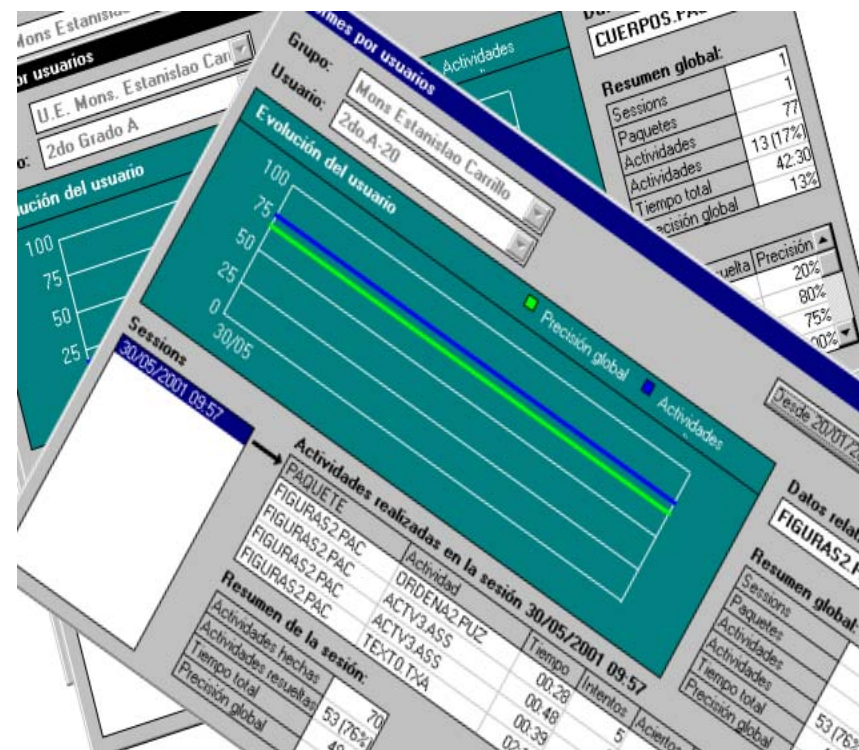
Mons Estanislao

por usuarios

U.E. Mons. Estanislao Car

o: 2do Grado A

ución del usuario

100
75
50
25

CUERPOS.PA

Resumen global:

| | |
|---|---|
| Sessions | 1 |
| Paquetes | 1 |
| Actividades | 77 |
| Actividades | 13 (17%) |
| Tiempo total | 42:30 |
| Precisión global | 13% |

| uelta | Precisión |
|---|---|
| | 20% |
| | 80% |
| | 75% |
| | 00% |

mes por usuarios

Actividades

Grupo: Mons Estanislao Carrillo

Usuario: 2do A-20

Evolución del usuario

100
75
50
25
0
30/05

Precisión global

Actividades

Desde 20/01/2

Sessions

30/05/2001 09:57

Actividades realizadas en la sesión 30/05/2001 09:57

| PAQUETE | Actividad | Tiempo | Intentos | Aciertos |
|---|---|---|---|---|
| FIGURAS2.PAC | ORDENA2.PUZ | 00:28 | | |
| FIGURAS2.PAC | ACTV3.ASS | 00:48 | 5 | |
| FIGURAS2.PAC | ACTV3.ASS | 00:39 | | |
| FIGURAS2.PAC | TEXT0.TXA | 02: | | |

Resumen de la sesión:

| | |
|---|---|
| Actividades hechas | 70 |
| Actividades resueltas | 53 (76%) |
| Tiempo total | 40 |
| Precisión global | |

Datos relat

FIGURAS2.F

Resumen global:

| | |
|---|---|
| Sessions | |
| Paquetes | |
| Actividades | |
| Actividades | |
| Tiempo total | 53 (76 |
| Precisión global | |